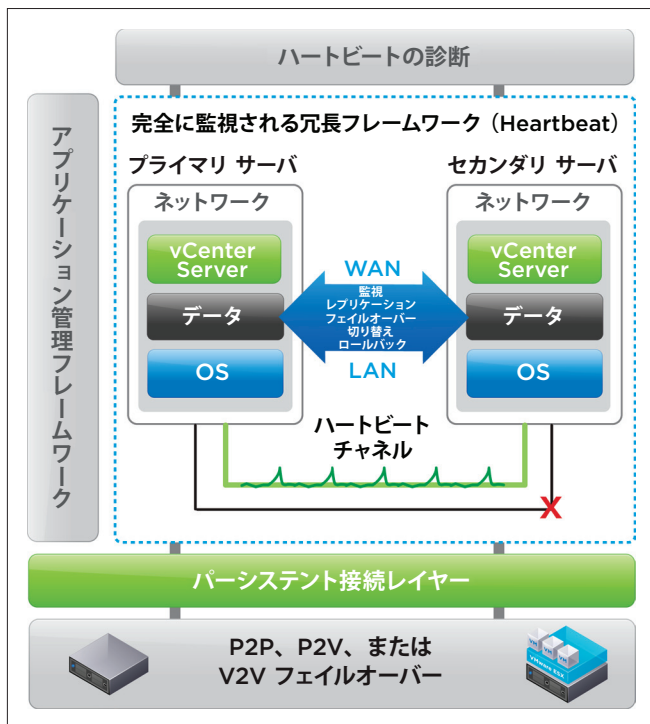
ハートビートの診断

アプリケーション管理フレームワーク

完全に監視される冗長フレームワーク（Heartbeat）

プライマリ サーバ

ネットワーク

vCenter Server

データ

OS

WAN

監視
レプリケーション
フェイルオーバー
切り替え
ロールバック

LAN

セカンダリ サーバ

ネットワーク

vCenter Server

データ

OS

ハートビート
チャネル

パーシステント接続レイヤー

P2P、P2V、または
V2V フェイルオーバー